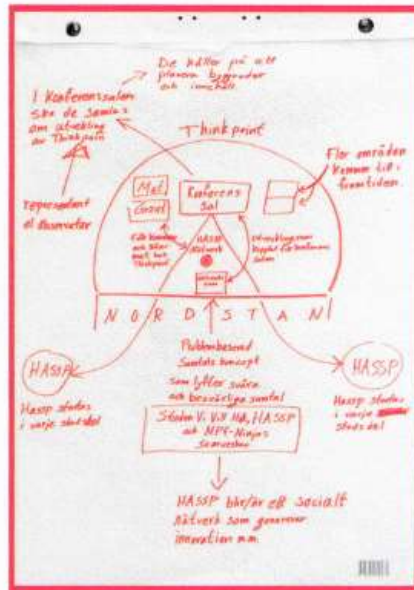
De källor på att planera byggnader och innehåll

I Konferenssalen sker de samtal om utveckling av Thinkpoint

Thinkpoint

Fler områden kommer till i framtiden

Representant el. Barometer

Mat

Café

Konferens Sal

HASSP Nätverk

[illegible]

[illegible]

N O R D S T A N

Problembaserad Samtals koncept

Som lyfter svåra och besvärliga samtal

Staden V. VII HÖ, HASSP och NPC-Ninjas Samverkan

HASSP

HASSP

Hassp finns i varje stadsdel

Hassp finns i varje stadsdel

HASSP blir/är ett socialt nätverk som genererar innovation m.m.